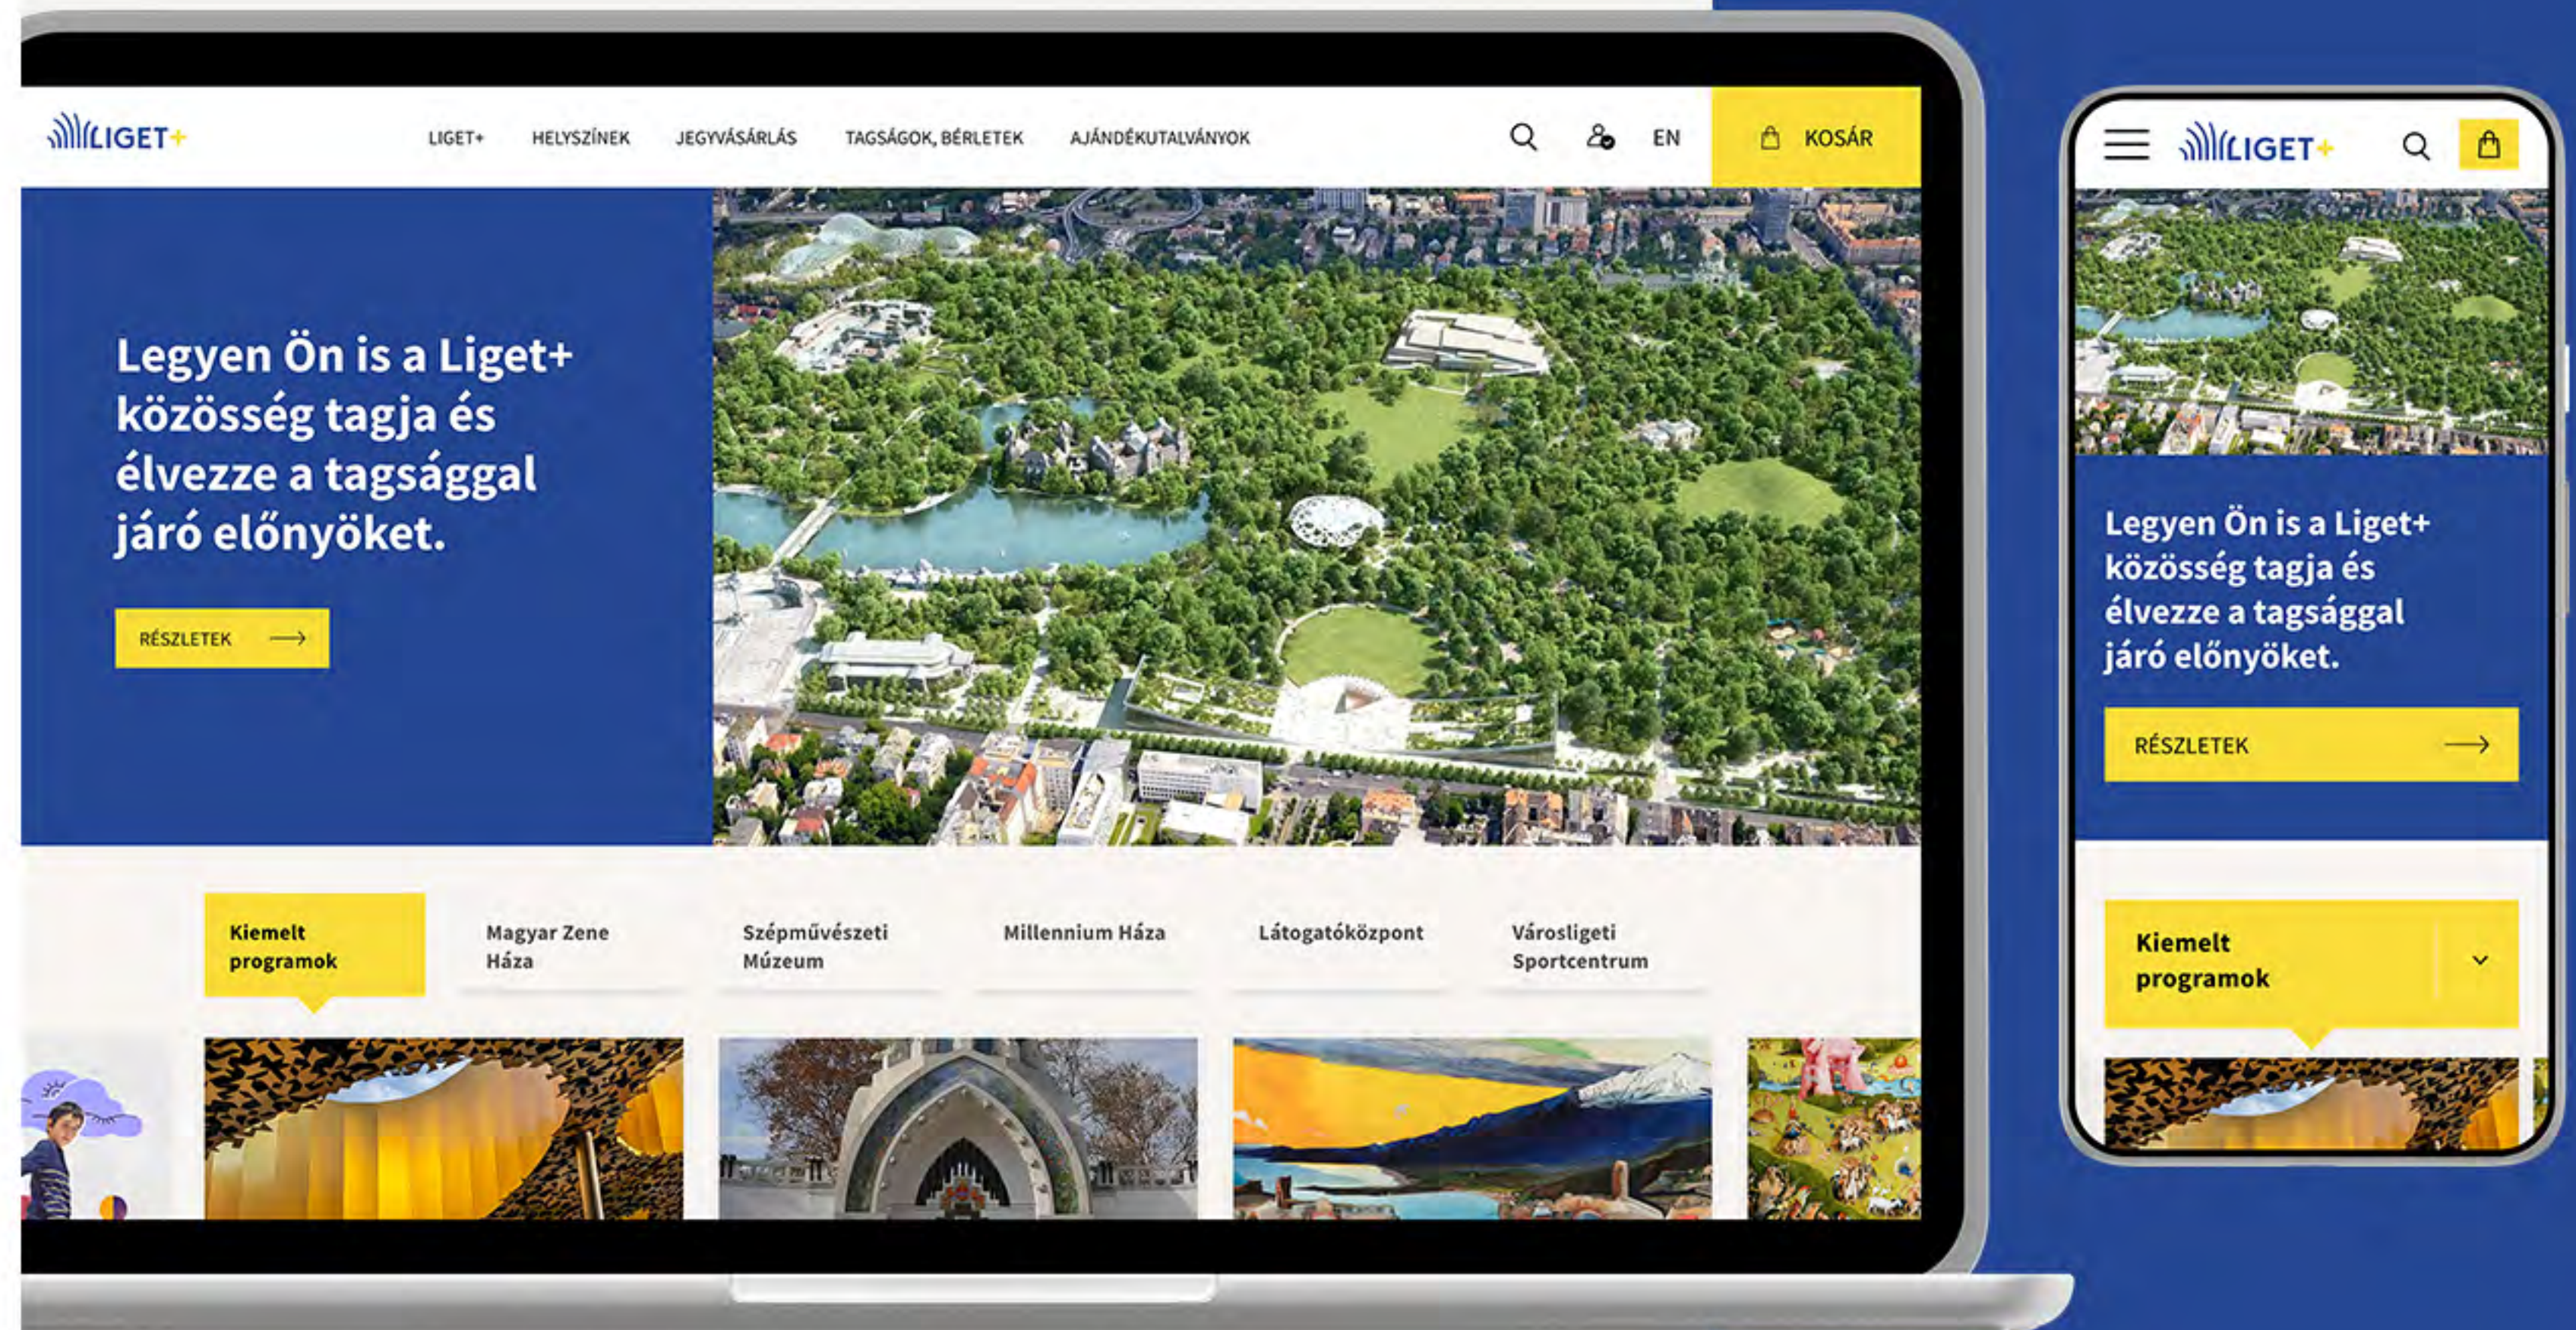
LIGET+

LIGET+ HELYSZÍNEK JEGYVÁSÁRLÁS TAGSÁGOK, BÉRLETEK AJÁNDÉKUTALVÁNYOK

EN

KOSÁR

Legyen Ön is a Liget+ közösség tagja és élvezze a tagsággal járó előnyöket.

RÉSZLETEK

Kiemelt programok

Magyar Zene Háza

Szépművészeti Múzeum

Millennium Háza

Látogatóközpont

Városligeti Sportcentrum

LIGET+

Legyen Ön is a Liget+ közösség tagja és élvezze a tagsággal járó előnyöket.

RÉSZLETEK

Kiemelt programok